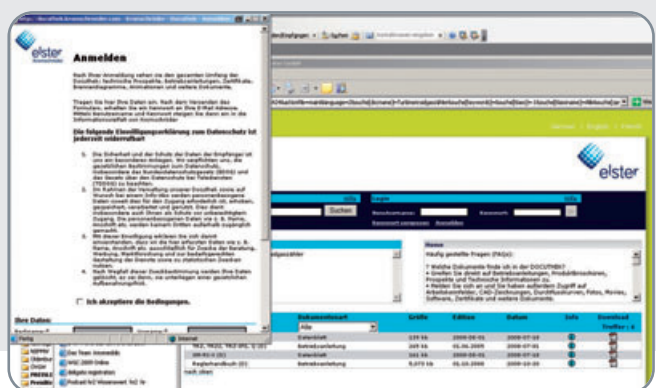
elster

Anmelden

Die folgende Einwilligungserklärung zum Datenschutz ist jederzeit widerrufbar

Ich akzeptiere die Bedingungen.

Ihre Daten:

Fertig

Internet

Suchen

Login

Benutzername

Kennwort

Passwort vergessen

Anmelden

News

Häufig gestellte Fragen (FAQs):

Dokumentenart

Größe

Edition

Datum

Info

Download

Alle

Datenblatt

Betriebsanleitung

Datenblatt

Betriebsanleitung

elster

Suchen

Das Team Anmelden

Widgets registrieren